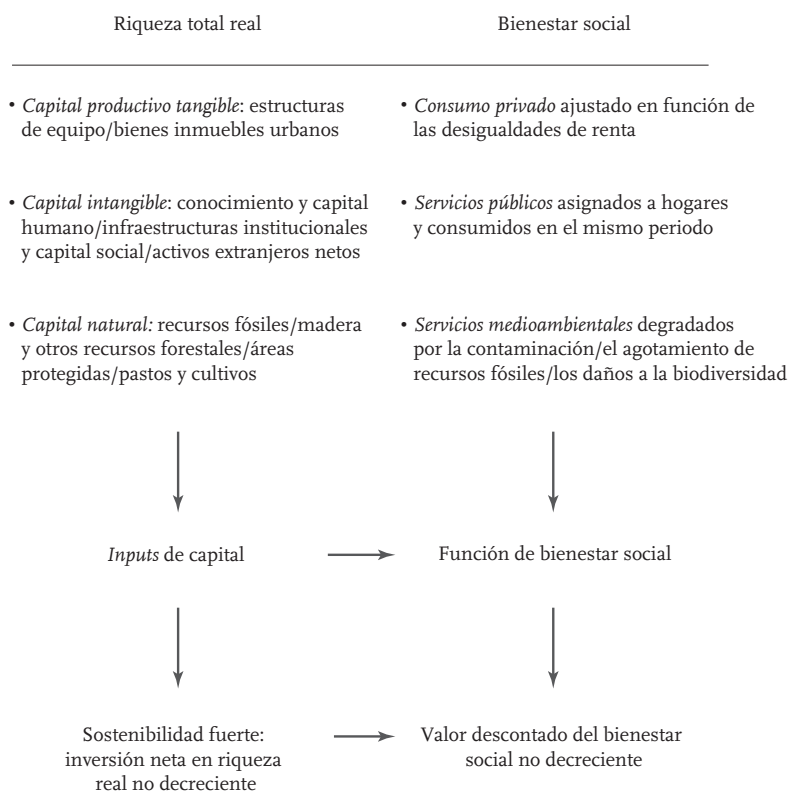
Riqueza total real

Bienestar social

• Capital productivo tangible: estructuras de equipo/bienes inmuebles urbanos

• Consumo privado ajustado en función de las desigualdades de renta

• Capital intangible: conocimiento y capital humano/infraestructuras institucionales y capital social/activos extranjeros netos

• Servicios públicos asignados a hogares y consumidos en el mismo periodo

• Capital natural: recursos fósiles/madera y otros recursos forestales/áreas protegidas/pastos y cultivos

• Servicios medioambientales degradados por la contaminación/el agotamiento de recursos fósiles/los daños a la biodiversidad

Inputs de capital

Función de bienestar social

Sostenibilidad fuerte: inversión neta en riqueza real no decreciente

Valor descontado del bienestar social no decreciente